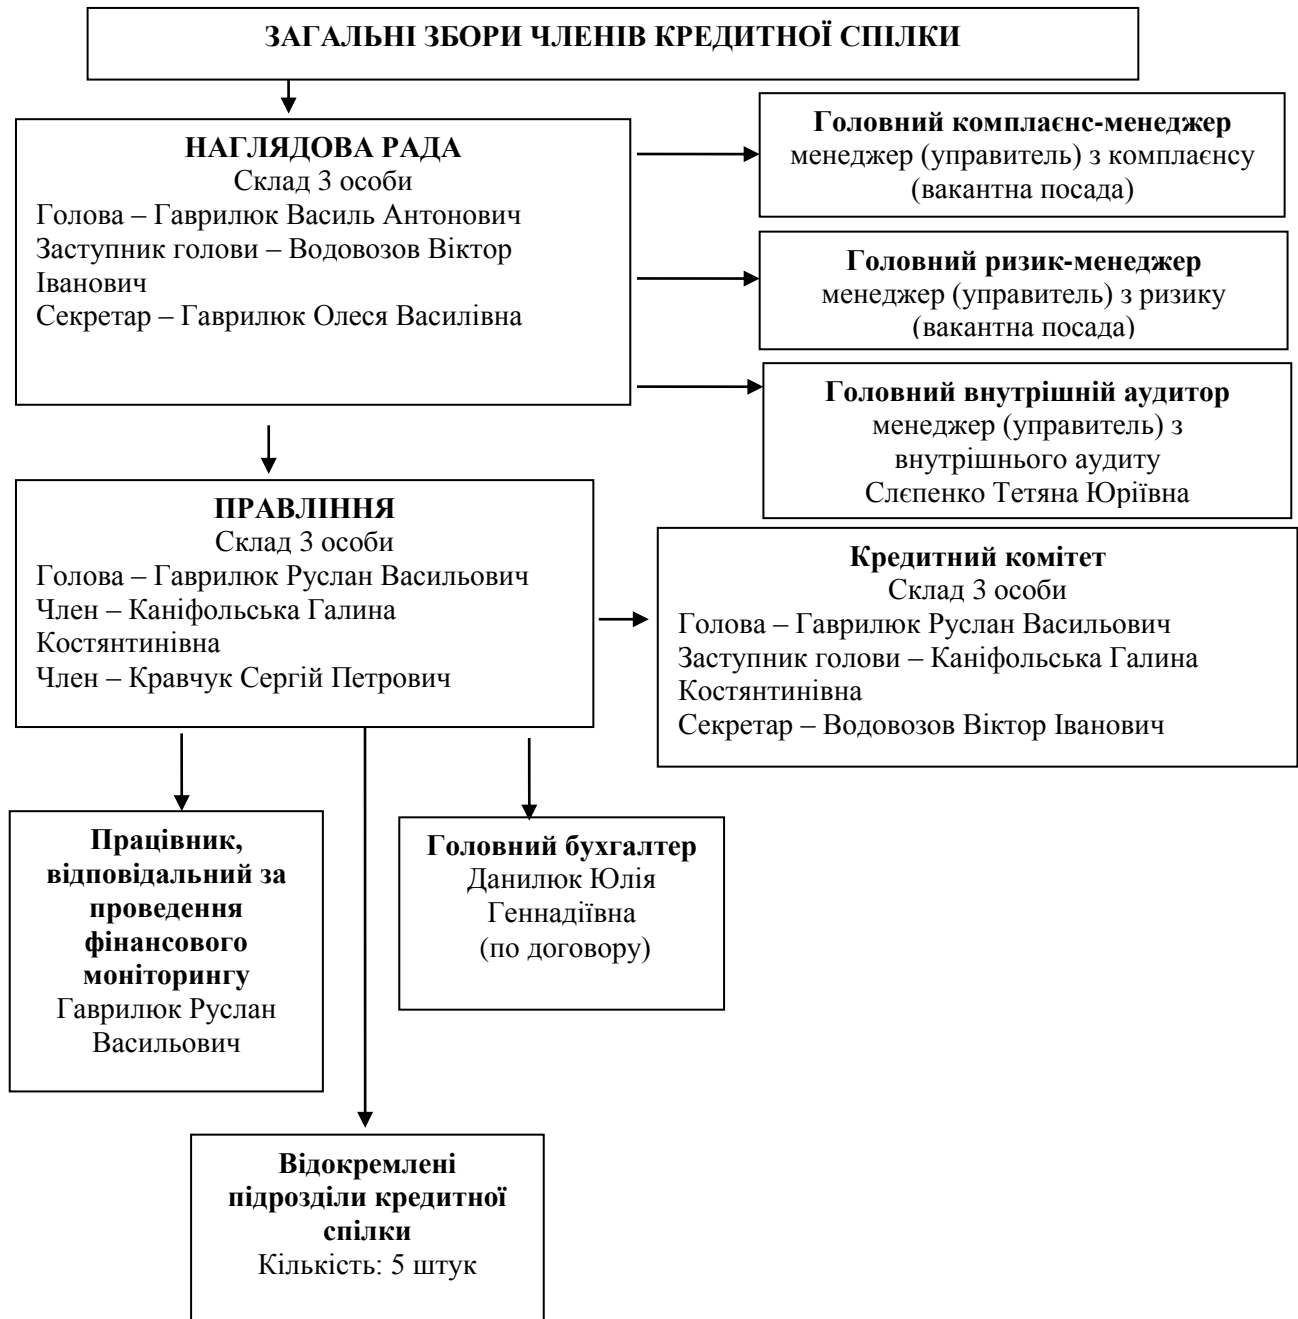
ЗАГАЛЬНІ ЗБОРИ ЧЛЕНІВ КРЕДИТНОЇ СПІЛКИ

НАГЛЯДОВА РАДА
Склад 3 особи
Голова – Гаврилюк Василь Антонович
Заступник голови – Водовозов Віктор Іванович
Секретар – Гаврилюк Олеся Василівна

Головний комплаєнс-менеджер
менеджер (управитель) з комплаєнсу
(вакантна посада)

Головний ризик-менеджер
менеджер (управитель) з ризику
(вакантна посада)

Головний внутрішній аудитор
менеджер (управитель) з внутрішнього аудиту
Слєпенко Тетяна Юріївна

ПРАВЛІННЯ
Склад 3 особи
Голова – Гаврилюк Руслан Васильович
Член – Каніфольська Галина Костянтинівна
Член – Кравчук Сергій Петрович

Кредитний комітет
Склад 3 особи
Голова – Гаврилюк Руслан Васильович
Заступник голови – Каніфольська Галина Костянтинівна
Секретар – Водовозов Віктор Іванович

Працівник, відповідальний за проведення фінансового моніторингу
Гаврилюк Руслан Васильович

Головний бухгалтер
Данилюк Юлія Геннадіївна
(по договору)

Відокремлені підрозділи кредитної спілки
Кількість: 5 штук